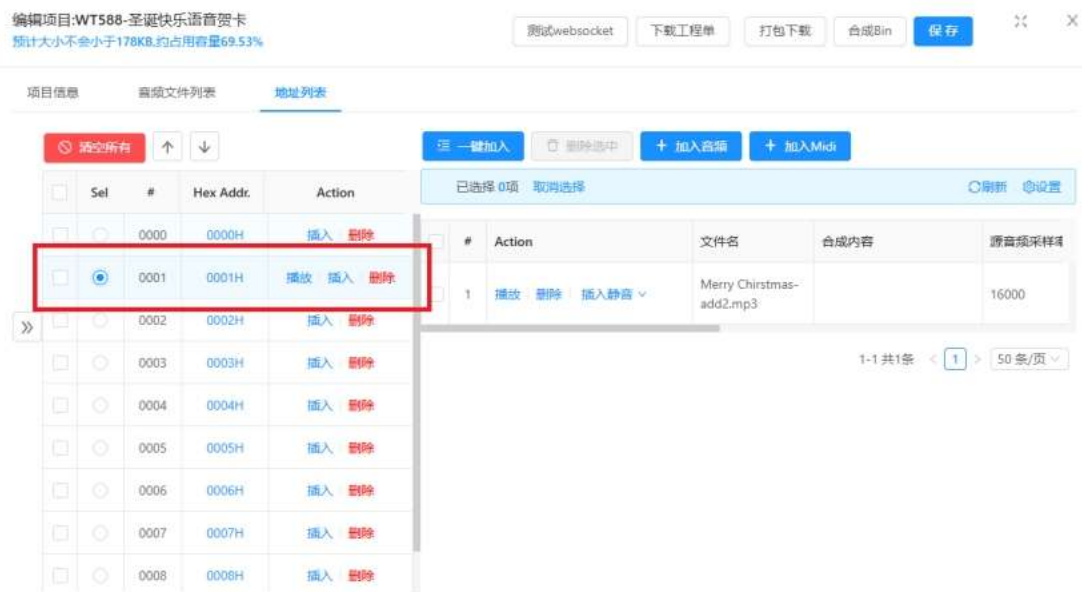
编辑项目:WT588-圣诞快乐语音贺卡
预计大小不会小于178KB,约占用容量69.53%

测试websocket 下载工程单 打包下载 合成Bin 保存

项目信息 音频文件列表 地址列表

清空所有 ↑ ↓

| | Sel | # | Hex Addr. | Action |
|---|---|---|---|---|
| | | 0000 | 0000H | 插入 删除 |
| | ◉ | 0001 | 0001H | 播放 插入 删除 |
| | | 0002 | 0002H | 插入 删除 |
| | | 0003 | 0003H | 插入 删除 |
| | | 0004 | 0004H | 插入 删除 |
| | | 0005 | 0005H | 插入 删除 |
| | | 0006 | 0006H | 插入 删除 |
| | | 0007 | 0007H | 插入 删除 |
| | | 0008 | 0008H | 插入 删除 |

»

一键加入 删除选中 + 加入音频 + 加入Midi

已选择 0项 取消选择 刷新 设置

| | # | Action | 文件名 | 合成内容 | 原音频采样率 |
|---|---|---|---|---|---|
| | 1 | 播放 删除 插入静音 ∨ | Merry Chirstmas-add2.mp3 | | 16000 |

1-1 共1条 < 1 > 50 条/页